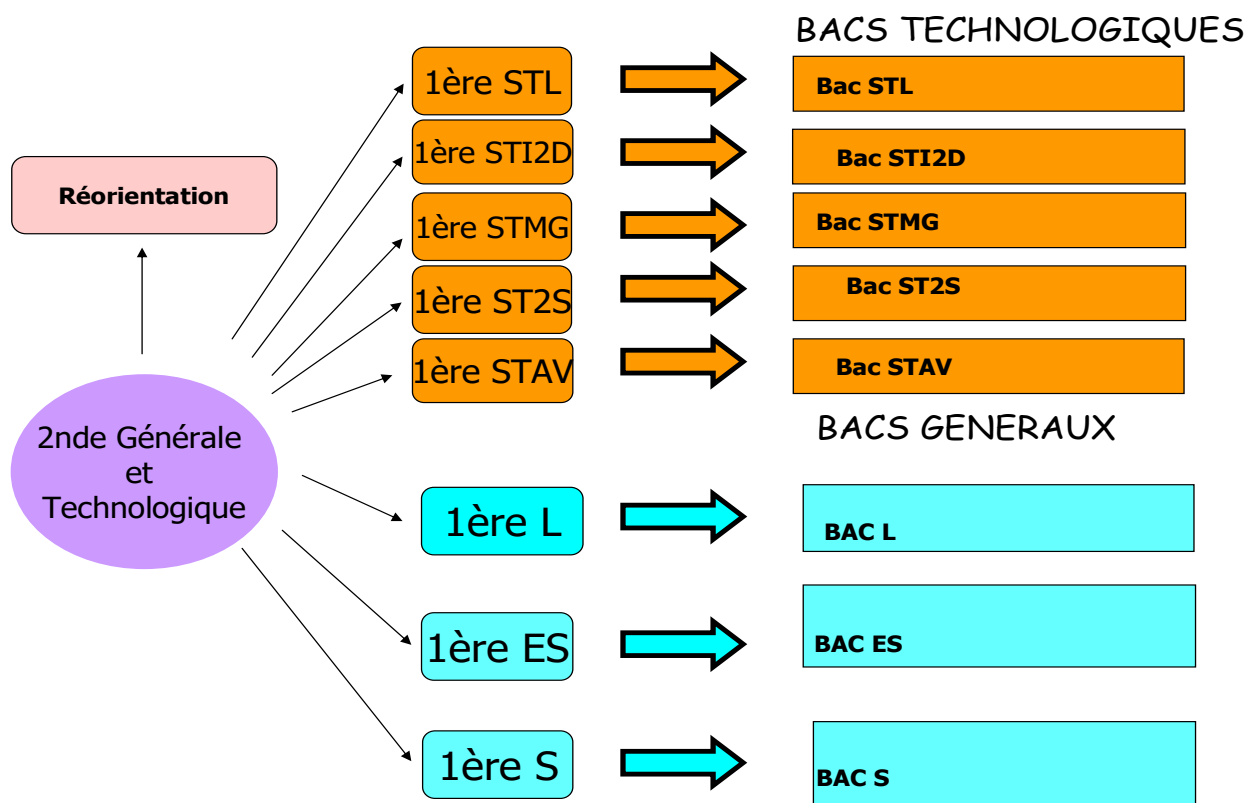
BACS TECHNOLOGIQUES

Réorientation

2nde Générale et Technologique

1ère STL
1ère STI2D
1ère STMG
1ère ST2S
1ère STAV

Bac STL
Bac STI2D
Bac STMG
Bac ST2S
Bac STAV

BACS GENERAUX

1ère L
1ère ES
1ère S

BAC L
BAC ES
BAC S